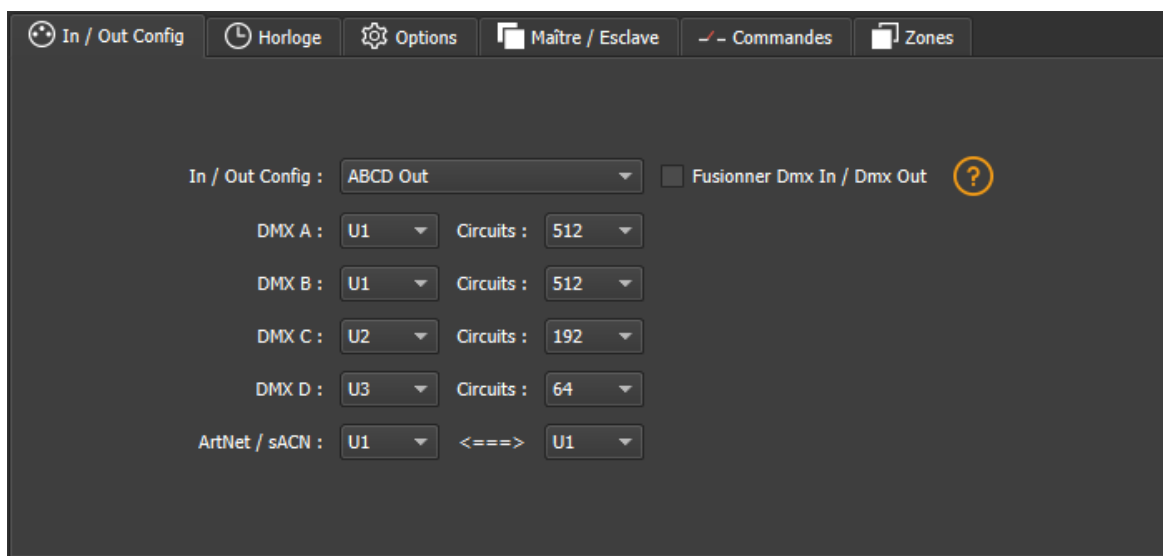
In / Out Config | Horloge | Options | Maître / Esclave | Commandes | Zones

In / Out Config : ABCD Out

Fusionner Dmx In / Dmx Out

?

DMX A : U1 Circuits : 512

DMX B : U1 Circuits : 512

DMX C : U2 Circuits : 192

DMX D : U3 Circuits : 64

ArtNet / sACN : U1 <===> U1